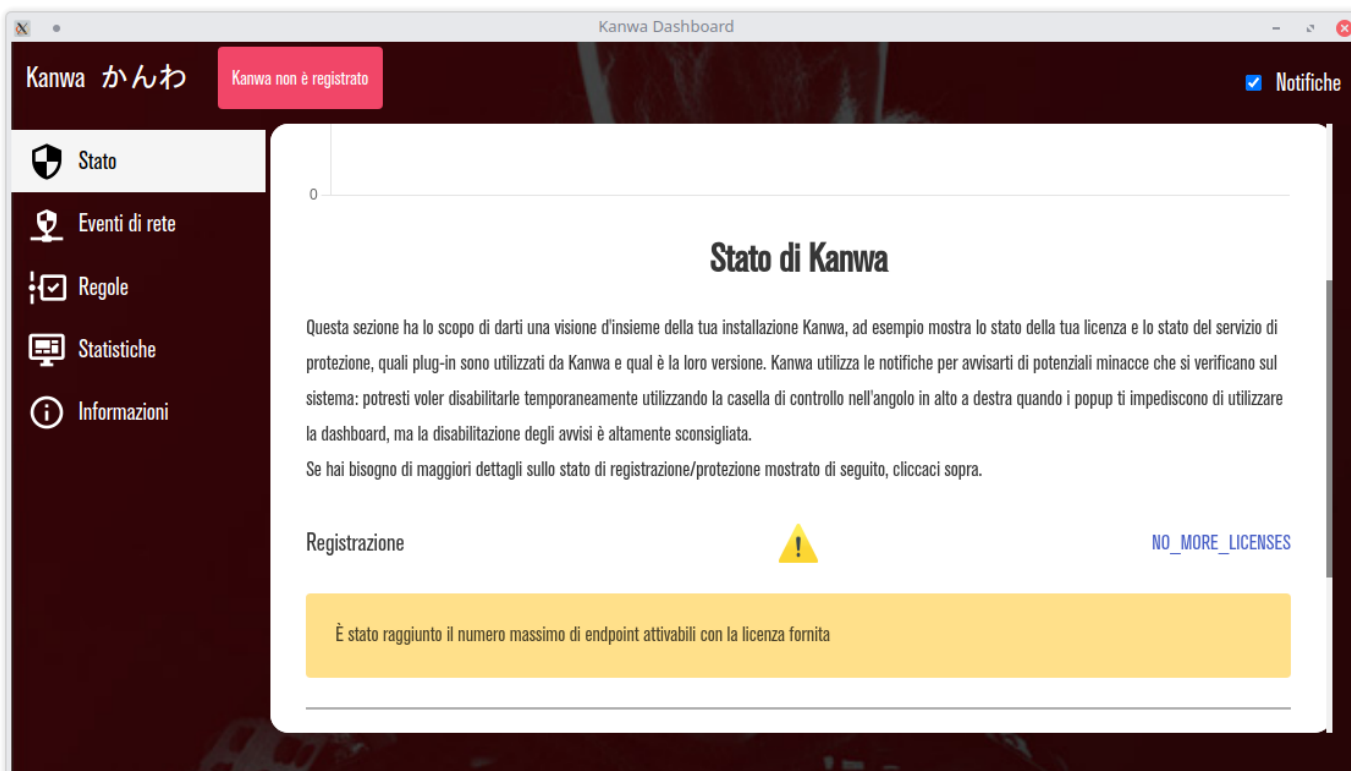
Kanwa Dashboard

Kanwa かんわ

Kanwa non è registrato

Notifiche

Stato

Eventi di rete

Regole

Statistiche

Informazioni

0

Stato di Kanwa

Questa sezione ha lo scopo di darti una visione d'insieme della tua installazione Kanwa, ad esempio mostra lo stato della tua licenza e lo stato del servizio di protezione, quali plug-in sono utilizzati da Kanwa e qual è la loro versione. Kanwa utilizza le notifiche per avvisarti di potenziali minacce che si verificano sul sistema: potresti voler disabilitarle temporaneamente utilizzando la casella di controllo nell'angolo in alto a destra quando i popup ti impediscono di utilizzare la dashboard, ma la disabilitazione degli avvisi è altamente sconsigliata.
Se hai bisogno di maggiori dettagli sullo stato di registrazione/protezione mostrato di seguito, cliccaci sopra.

Registrazione

NO_MORE_LICENSES

È stato raggiunto il numero massimo di endpoint attivabili con la licenza fornita